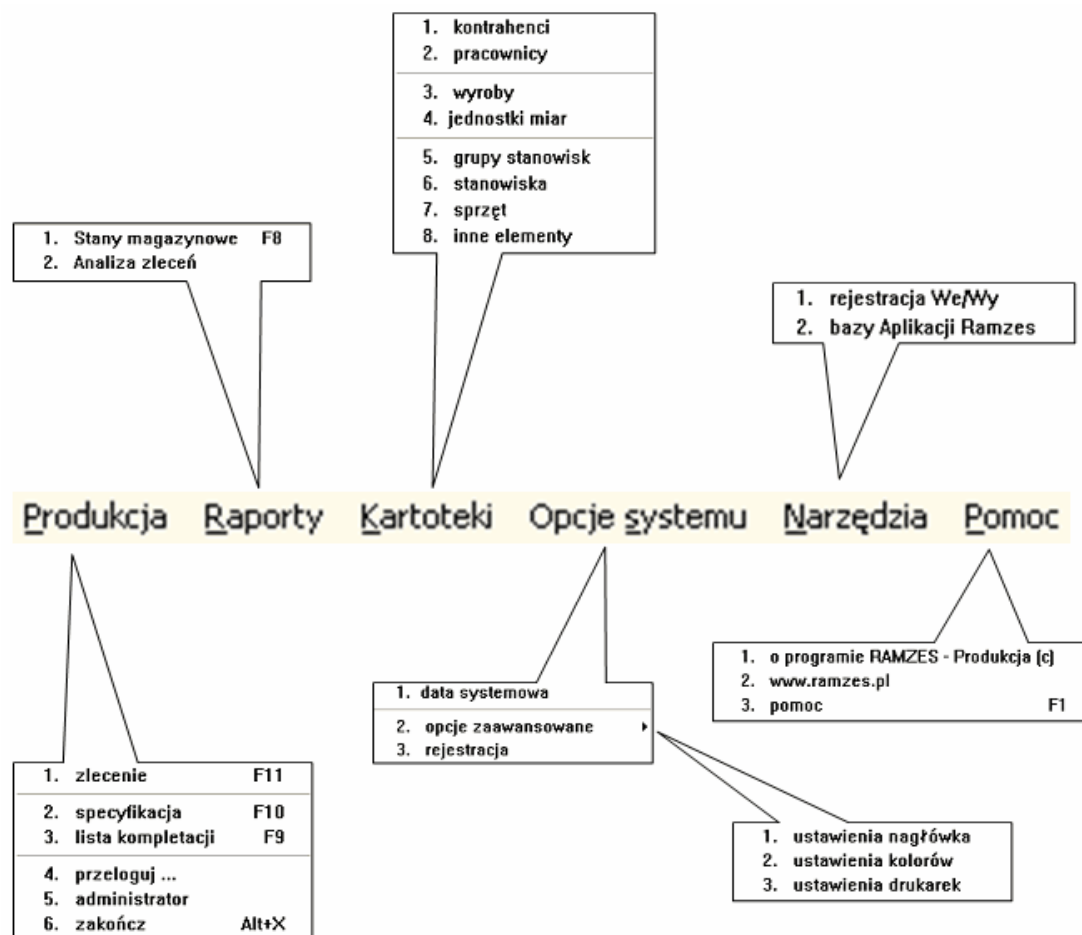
1. kontrahenci
2. pracownicy
3. wyroby
4. jednostki miar
5. grupy stanowisk
6. stanowiska
7. sprzęt
8. inne elementy

1. Stany magazynowe F8
2. Analiza zleceń

1. rejestracja We/Wy
2. bazy Aplikacji Ramzes

Produkcja Raporty Kartoteki Opcje systemu Narzędzia Pomoc

1. o programie RAMZES - Produkcja (c)
2. www.ramzes.pl
3. pomoc F1

1. data systemowa
2. opcje zaawansowane
3. rejestracja

1. zlecenie F11
2. specyfikacja F10
3. lista kompletacji F9
4. przeloguj ...
5. administrator
6. zakończ Alt+X

1. ustawienia nagłówka
2. ustawienia kolorów
3. ustawienia drukarek